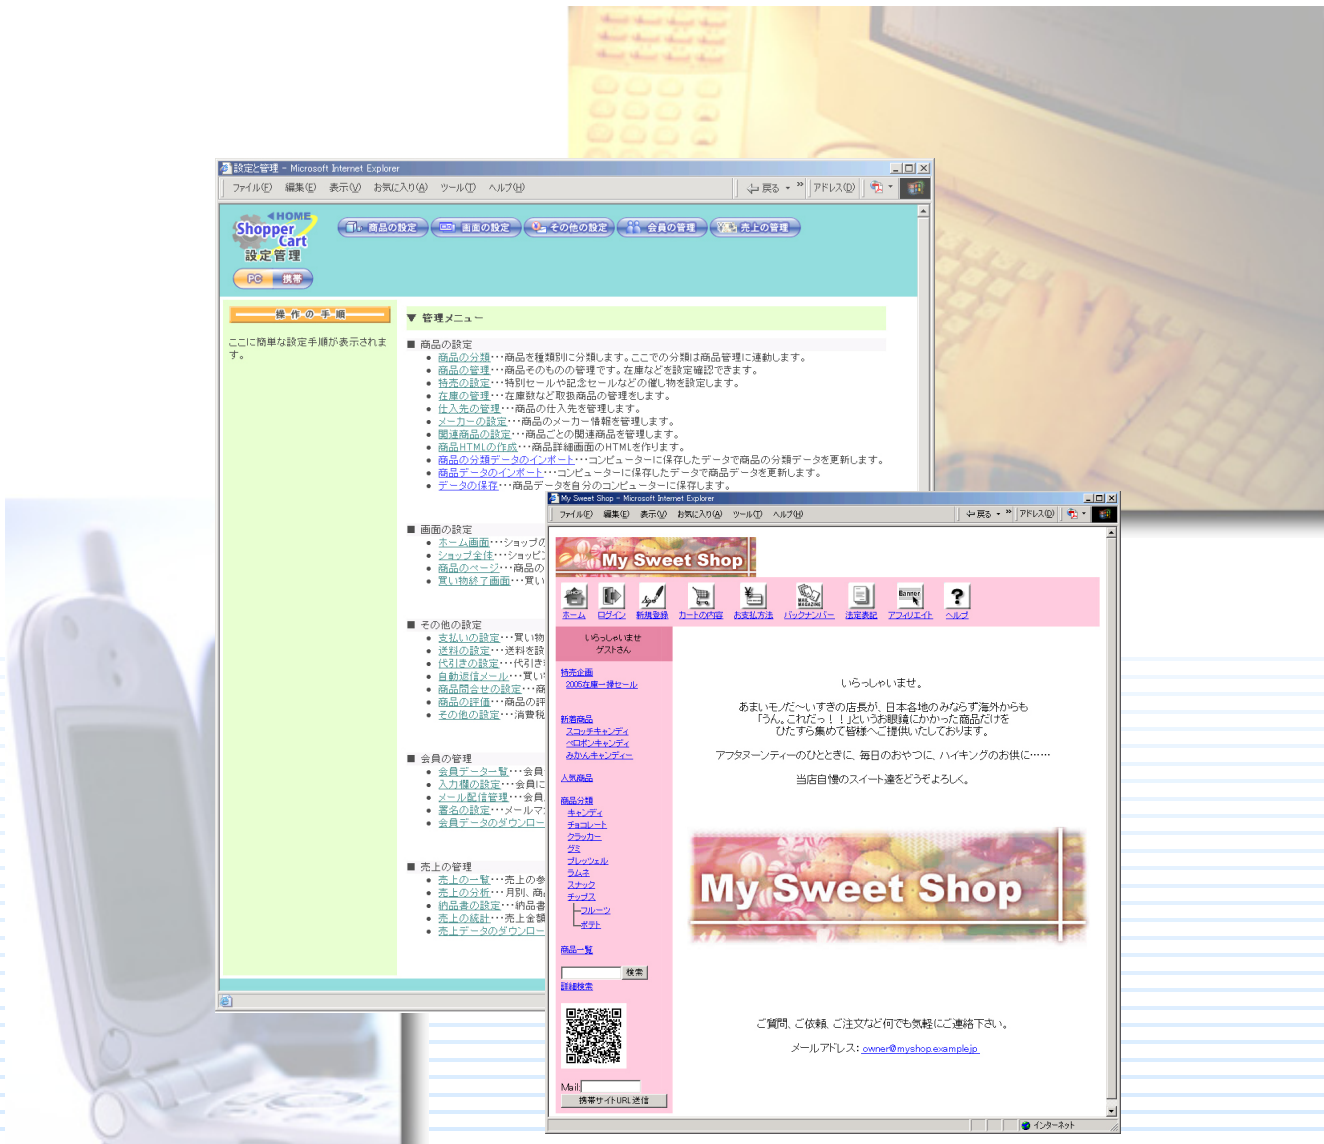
設定と管理 - Microsoft Internet Explorer
ファイル(F) 編集(E) 表示(V) お気に入り(A) ツール(T) ヘルプ(H)
戻る アドレス(D)

HOME
Shopper Cart
設定管理
PC 携帯
商品の設定 画面の設定 その他の設定 会員の管理 売上の管理

操作の手順
ここに簡単な設定手順が表示されます。

▼ 管理メニュー

■ 商品の設定
- 商品の分類・・・商品を種類別に分類します。ここでの分類は商品管理に連動します。
- 商品の管理・・・商品そのものの管理です。在庫などを設定確認できます。
- 特売の設定・・・特別セールや記念セールなどの催し物を設定します。
- 在庫の管理・・・在庫数など取扱商品の管理をします。
- 仕入先の管理・・・商品の仕入先を管理します。
- メーカーの設定・・・商品のメーカー情報を管理します。
- 関連商品の設定・・・商品ごとの関連商品を管理します。
- 商品HTMLの作成・・・商品詳細画面のHTMLを作ります。
- 商品の分類データのインポート・・・コンピューターに保存したデータで商品の分類データを更新します。
- 商品データのインポート・・・コンピューターに保存したデータで商品データを更新します。
- データの保存・・・商品データを自分のコンピューターに保存します。

■ 画面の設定
- ホーム画面・・・ショップの
- ショップ全体・・・ショッピ
- 商品のページ・・・商品の
- 買い物終了画面・・・買い

■ その他の設定
- 支払いの設定・・・買い物
- 送料の設定・・・送料を設
- 代引きの設定・・・代引き
- 自動返信メール・・・買い
- 商品問合せの設定・・・商
- 商品の評価・・・商品の評
- その他の設定・・・消費税

■ 会員の管理
- 会員データ一覧・・・会員
- 入力欄の設定・・・会員に
- メール配信管理・・・会員
- 署名の設定・・・メールマ
- 会員データのダウンロー

■ 売上の管理
- 売上の一覧・・・売上の参
- 売上の分析・・・月別、商
- 納品書の設定・・・納品書
- 売上の統計・・・売上全額
- 売上データのダウンロー

My Sweet Shop - Microsoft Internet Explorer
ファイル(F) 編集(E) 表示(V) お気に入り(A) ツール(T) ヘルプ(H)
戻る アドレス(D)

My Sweet Shop
ホーム ログイン 新規登録 カートの内容 お支払方法 バックナンバー 法定表記 アフィリエイト ヘルプ
Banner

いらっしゃいませ
ゲストさん

特売企画
2005在庫一掃セール

新着商品
スコッチキャンディ
ペロポンキャンディ
みかんキャンディー

人気商品

商品分類
キャンディ
チョコレート
クラッカー
グミ
プレッツェル
ラムネ
スナック
チップス
フルーツ
ポテト

商品一覧

検索
詳細検索

Mail
携帯サイトURL送信

いらっしゃいませ。

あまいモノだ〜いすきの店長が、日本各地のみならず海外からも「うん。これだっ！！」というお眼鏡にかかった商品だけをひたすら集めて皆様へご提供いたしております。

アフタヌーンティーのひとときに、毎日のおやつに、ハイキングのお供に……

当店自慢のスイート達をどうぞよろしく。

My Sweet Shop

ご質問、ご依頼、ご注文など何でも気軽にご連絡下さい。

メールアドレス: owner@myshop.example.jp

インターネット